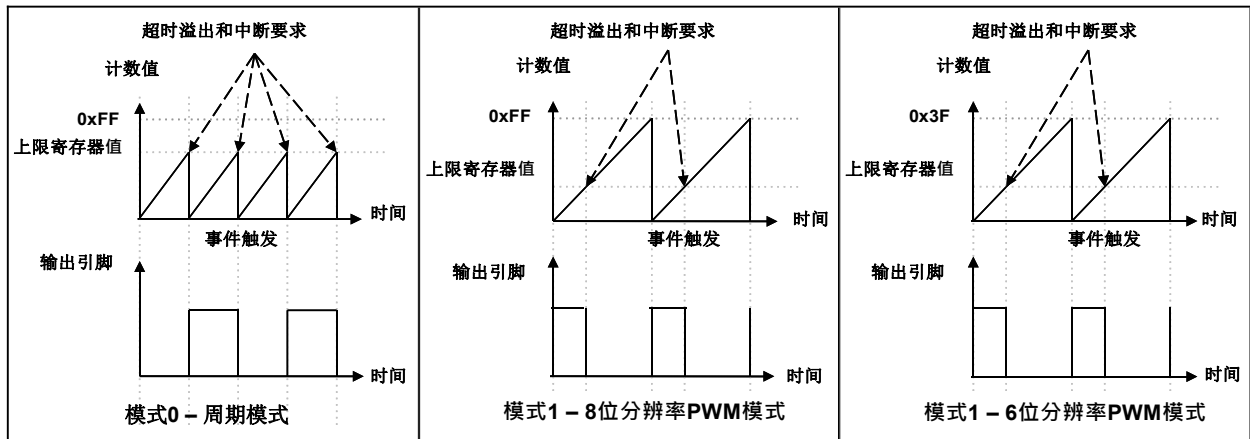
超时溢出和中断要求
计数值
0xFF
上限寄存器值
时间
事件触发
输出引脚
时间
模式0 – 周期模式

超时溢出和中断要求
计数值
0xFF
上限寄存器值
时间
事件触发
输出引脚
时间
模式1 – 8位分辨率PWM模式

超时溢出和中断要求
计数值
0x3F
上限寄存器值
时间
事件触发
输出引脚
时间
模式1 – 6位分辨率PWM模式